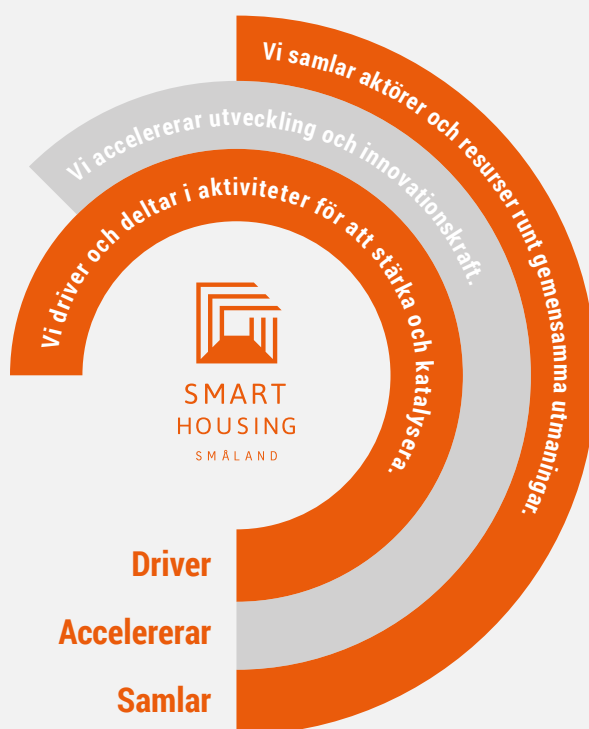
Vi samlar aktörer och resurser runt gemensamma utmaningar.

Vi accelererar utveckling och innovationskraft.

Vi driver och deltar i aktiviteter för att stärka och katalysera.

SMART
HOUSING
SMÅLAND

Driver

Accelererar

Samlar